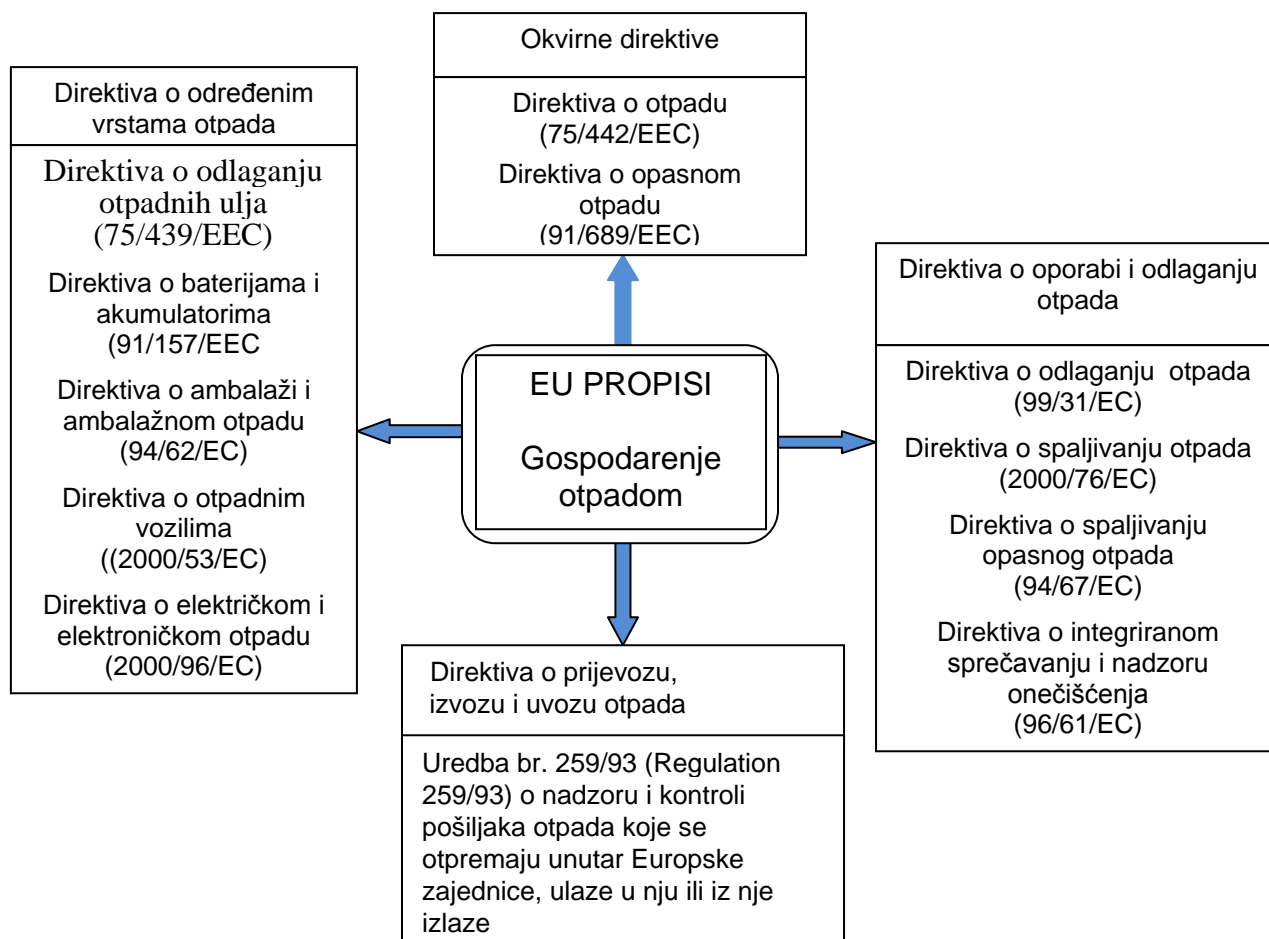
Okvirne direktive

Direktiva o otpadu (75/442/EEC)

Direktiva o opasnom otpadu (91/689/EEC)

Direktiva o određenim vrstama otpada

Direktiva o odlaganju otpadnih ulja (75/439/EEC)

Direktiva o baterijama i akumulatorima (91/157/EEC

Direktiva o ambalaži i ambalažnom otpadu (94/62/EC)

Direktiva o otpadnim vozilima ((2000/53/EC)

Direktiva o električkom i elektroničkom otpadu (2000/96/EC)

EU PROPISI

Gospodarenje otpadom

Direktiva o oporabi i odlaganju otpada

Direktiva o odlaganju otpada (99/31/EC)

Direktiva o spaljivanju otpada (2000/76/EC)

Direktiva o spaljivanju opasnog otpada (94/67/EC)

Direktiva o integriranom sprečavanju i nadzoru onečišćenja (96/61/EC)

Direktiva o prijevozu, izvozu i uvozu otpada

Uredba br. 259/93 (Regulation 259/93) o nadzoru i kontroli pošiljaka otpada koje se otpremaju unutar Europske zajednice, ulaze u nju ili iz nje izlaze